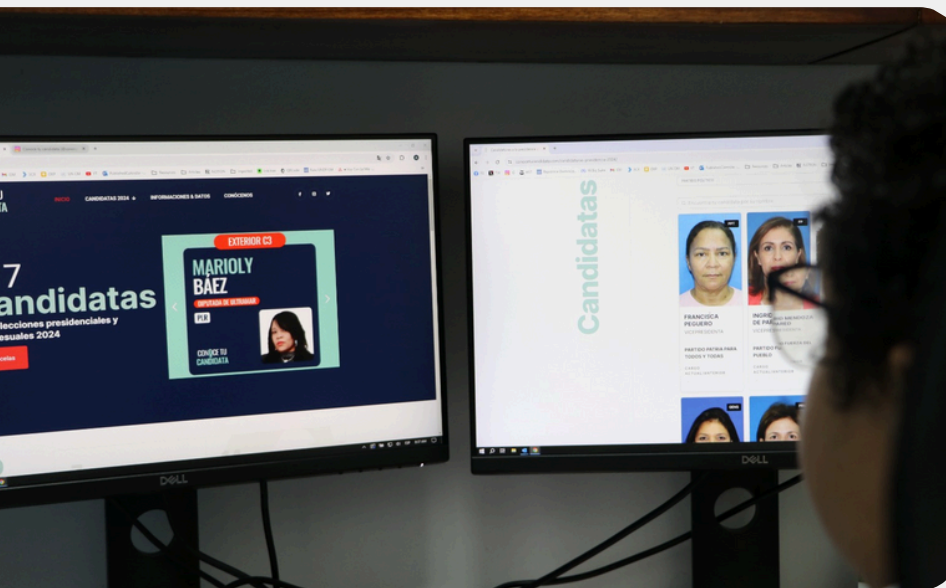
INICIO CANDIDATAS 2024 INFORMACIONES & DATOS CONÓCENOS

7
andidatas
lecciones presidenciales y
esuales 2024

EXTERIOR C3
MARIOLY BÁEZ
DIPUTADA DE ULTRAMAR
PLR
CONOCE TU CANDIDATA

DELL

Candidatas

FRANCISCA PEGUERO
VICEPRESIDENTA
PARTIDO PATRIA PARA TODOS Y TODAS

INGRI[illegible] DE PA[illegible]
PARTIDO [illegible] PUEBLO

DELL